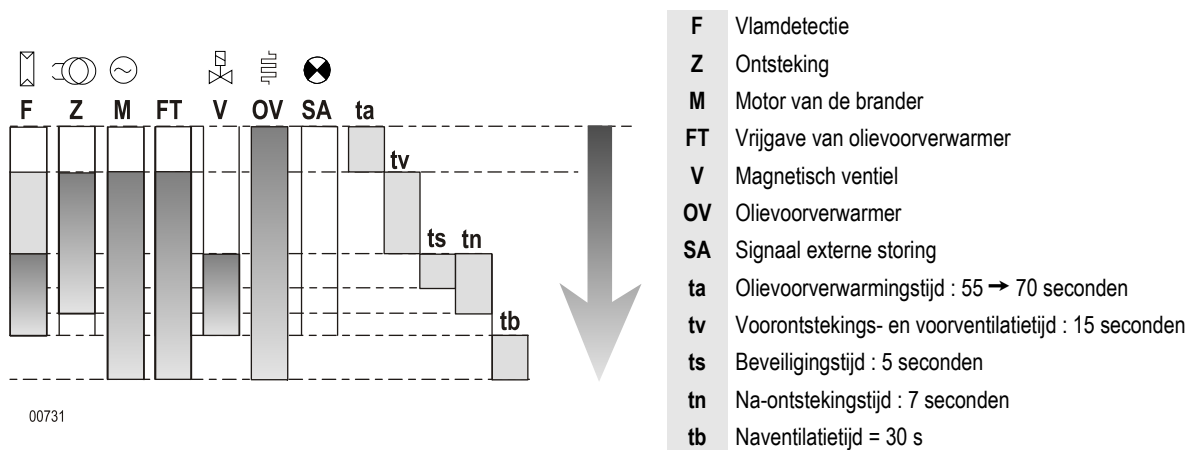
F Z M FT V OV SA ta

tv

ts tn

tb

00731

| | |
|---|---|
| **F** | Vlamdetectie |
| **Z** | Ontsteking |
| **M** | Motor van de brander |
| **FT** | Vrijgave van olievoorverwarmer |
| **V** | Magnetisch ventiel |
| **OV** | Olievoorverwarmer |
| **SA** | Signaal externe storing |
| **ta** | Olievoorverwarmingstijd : 55 → 70 seconden |
| **tv** | Voorontstekings- en voorventilatietijd : 15 seconden |
| **ts** | Beveiligingstijd : 5 seconden |
| **tn** | Na-ontstekingstijd : 7 seconden |
| **tb** | Naventilatietijd = 30 s |